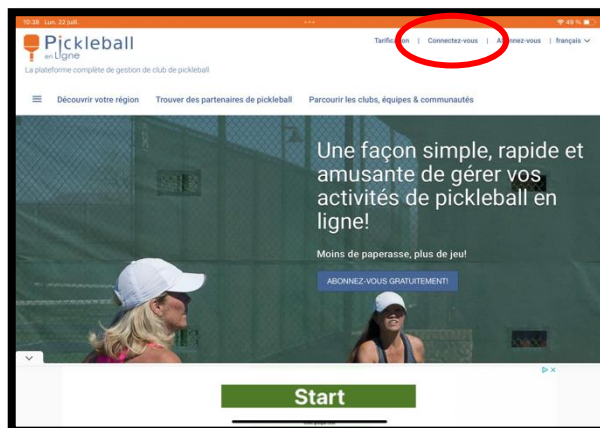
10:38 Lun. 22 juil.

49 %

Pickleball en Ligne

La plateforme complète de gestion de club de pickleball

Tarification | Connectez-vous | Abonnez-vous | français

Découvrir votre région Trouver des partenaires de pickleball Parcourir les clubs, équipes & communautés

Une façon simple, rapide et amusante de gérer vos activités de pickleball en ligne!

Moins de paperasse, plus de jeu!

ABONNEZ-VOUS GRATUITEMENT!

Start